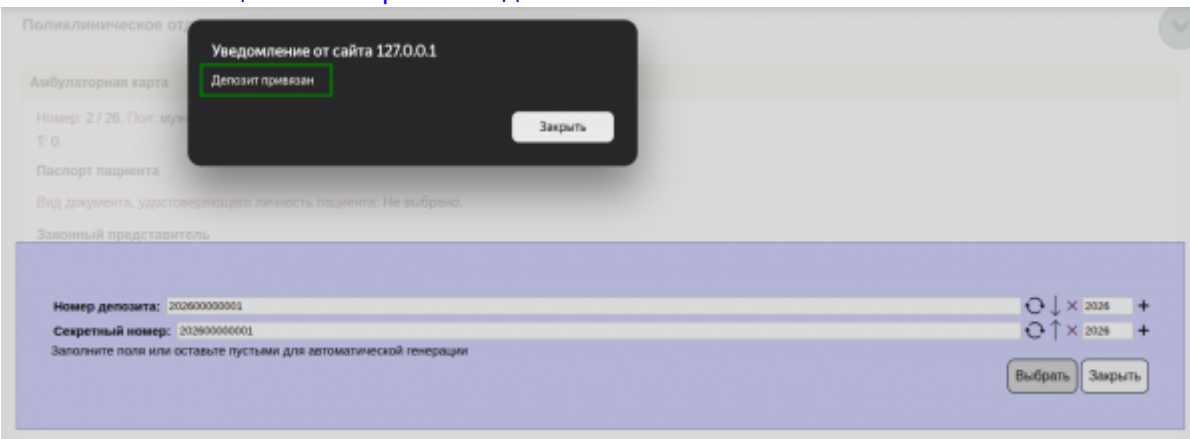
Поликлиническое от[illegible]

Уведомление от сайта 127.0.0.1

Депозит привязан

Закрыть

Амбулаторная карта

Номер: 2 / 26. Пол: му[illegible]

Т: 0.

Паспорт пациента

Вид документа, удостоверяющего личность пациента: Не выбрано.

Законный представитель

Номер депозита: 202600000001

Секретный номер: 202600000001

2026 +

2026 +

Заполните поля или оставьте пустыми для автоматической генерации

Выбрать Закрыть